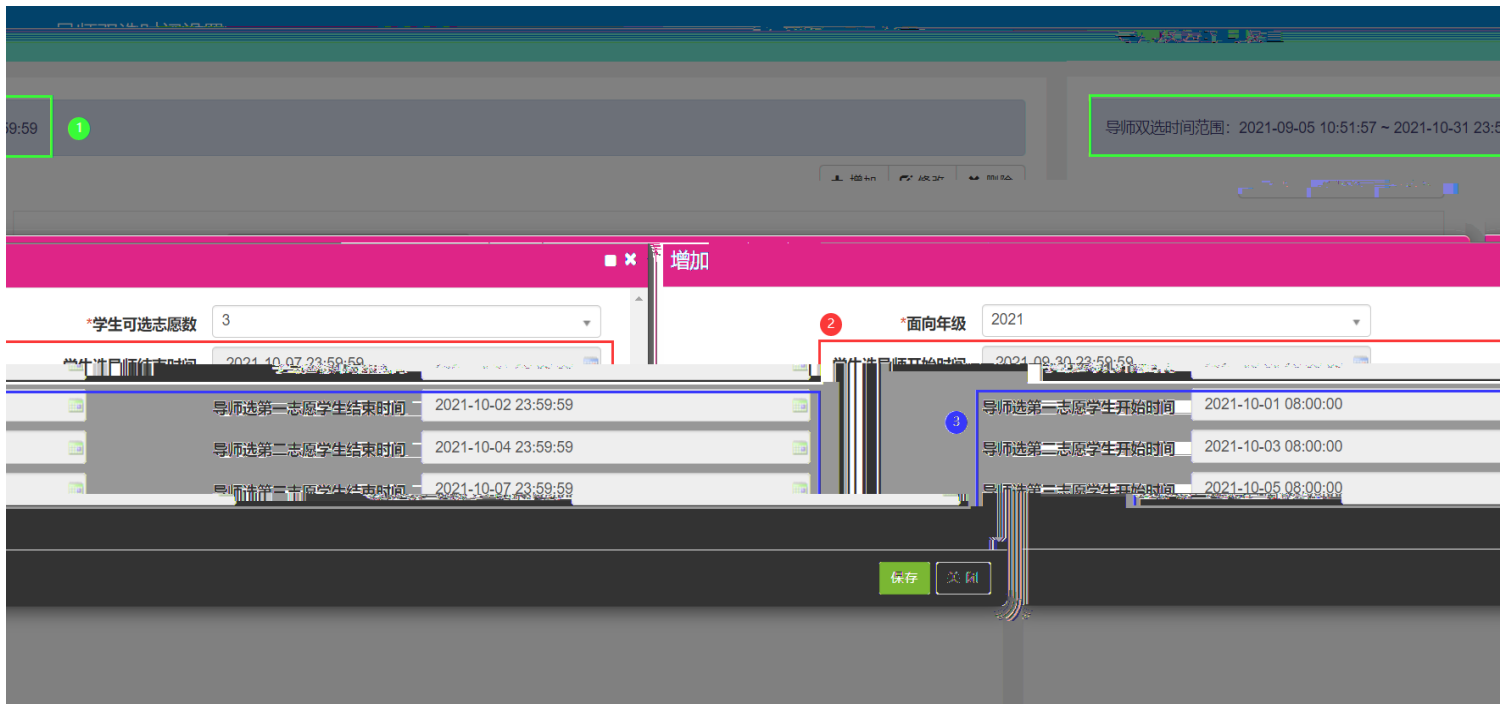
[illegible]

59:59

1

导师双选时间范围：2021-09-05 10:51:57 ~ 2021-10-31 23:5

增加 修改 删除

增加

*学生可选志愿数 3

2 *面向年级 2021

学生选导师结束时间 2021-10-07 23:59:59

学生选导师开始时间 2021-09-30 23:59:59

导师选第一志愿学生结束时间 2021-10-02 23:59:59

3 导师选第一志愿学生开始时间 2021-10-01 08:00:00

导师选第二志愿学生结束时间 2021-10-04 23:59:59

导师选第二志愿学生开始时间 2021-10-03 08:00:00

导师选第三志愿学生结束时间 2021-10-07 23:59:59

导师选第三志愿学生开始时间 2021-10-05 08:00:00

保存 关闭